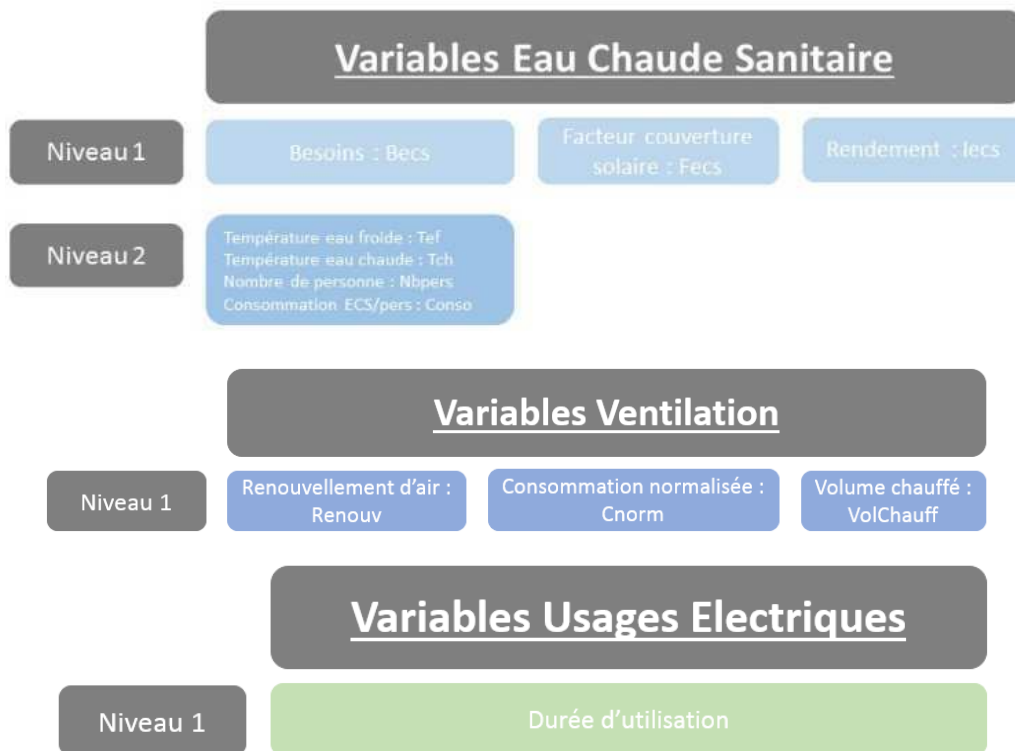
Variables Eau Chaude Sanitaire

Niveau 1

Besoins : Becs

Facteur couverture solaire : Fecs

Rendement : Iecs

Niveau 2

Température eau froide : Tef
Température eau chaude : Tch
Nombre de personne : Nbpers
Consommation ECS/pers : Conso

Variables Ventilation

Niveau 1

Renouvellement d'air : Renouv

Consommation normalisée : Cnorm

Volume chauffé : VolChauff

Variables Usages Electriques

Niveau 1

Durée d'utilisation